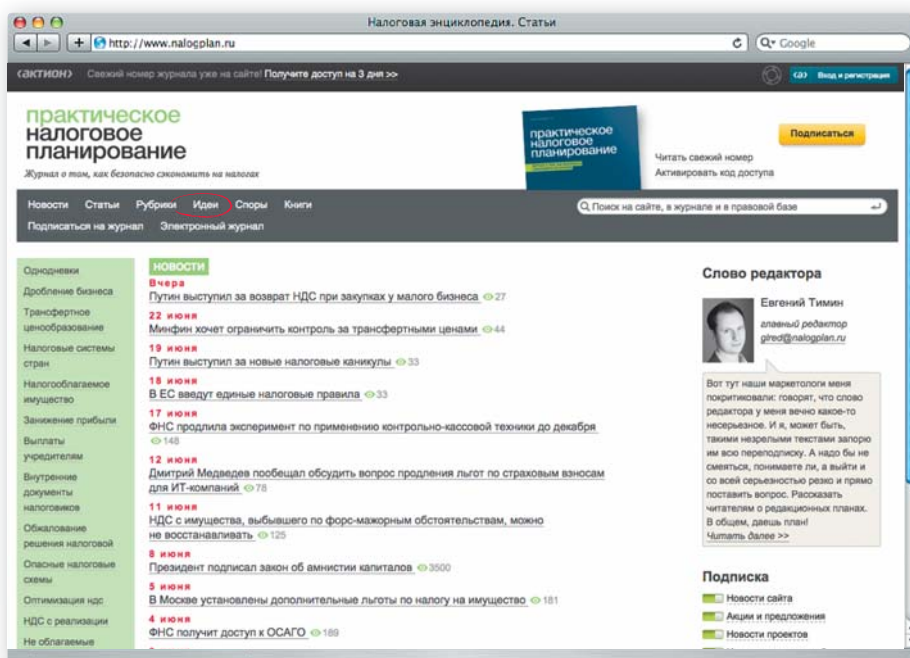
Налоговая энциклопедия. Статьи

http://www.nalogplan.ru

Google

АКТИОН Свежий номер журнала уже на сайте! Получите доступ на 3 дня >>

Вход и регистрация

практическое налоговое планирование

Журнал о том, как безопасно сэкономить на налогах

практическое налоговое планирование

Читать свежий номер
Активировать код доступа

Подписаться

Новости Статьи Рубрики Идеи Споры Книги

Поиск на сайте, в журнале и в правовой базе

Подписаться на журнал Электронный журнал

Однодневки
Дробление бизнеса
Трансфертное ценообразование
Налоговые системы стран
Налогооблагаемое имущество
Занижение прибыли
Выплаты учредителям
Внутренние документы налоговиков
Обжалование решения налоговой
Опасные налоговые схемы
Оптимизация НДС
НДС с реализации
Не облагаемые

НОВОСТИ

Вчера
Путин выступил за возврат НДС при закупках у малого бизнеса 27

22 июня
Минфин хочет ограничить контроль за трансфертными ценами 44

19 июня
Путин выступил за новые налоговые каникулы 33

18 июня
В ЕС введут единые налоговые правила 33

17 июня
ФНС продлила эксперимент по применению контрольно-кассовой техники до декабря 148

12 июня
Дмитрий Медведев пообещал обсудить вопрос продления льгот по страховым взносам для ИТ-компаний 78

11 июня
НДС с имущества, выбывшего по форс-мажорным обстоятельствам, можно не восстанавливать 125

8 июня
Президент подписал закон об амнистии капиталов 3500

5 июня
В Москве установлены дополнительные льготы по налогу на имущество 181

4 июня
ФНС получит доступ к ОСАГО 189

Слово редактора

Евгений Тимин
главный редактор
gired@nalogplan.ru

Вот тут наши маркетологи меня покритиковали: говорят, что слово редактора у меня вечно какое-то несерьезное. И я, может быть, такими незрелыми текстами запорю им всю переподписку. А надо бы не смеяться, понимаете ли, а выйти и со всей серьезностью резко и прямо поставить вопрос. Рассказать читателям о редакционных планах. В общем, даешь план!
Читать далее >>

Подписка

Новости сайта
Акции и предложения
Новости проектов